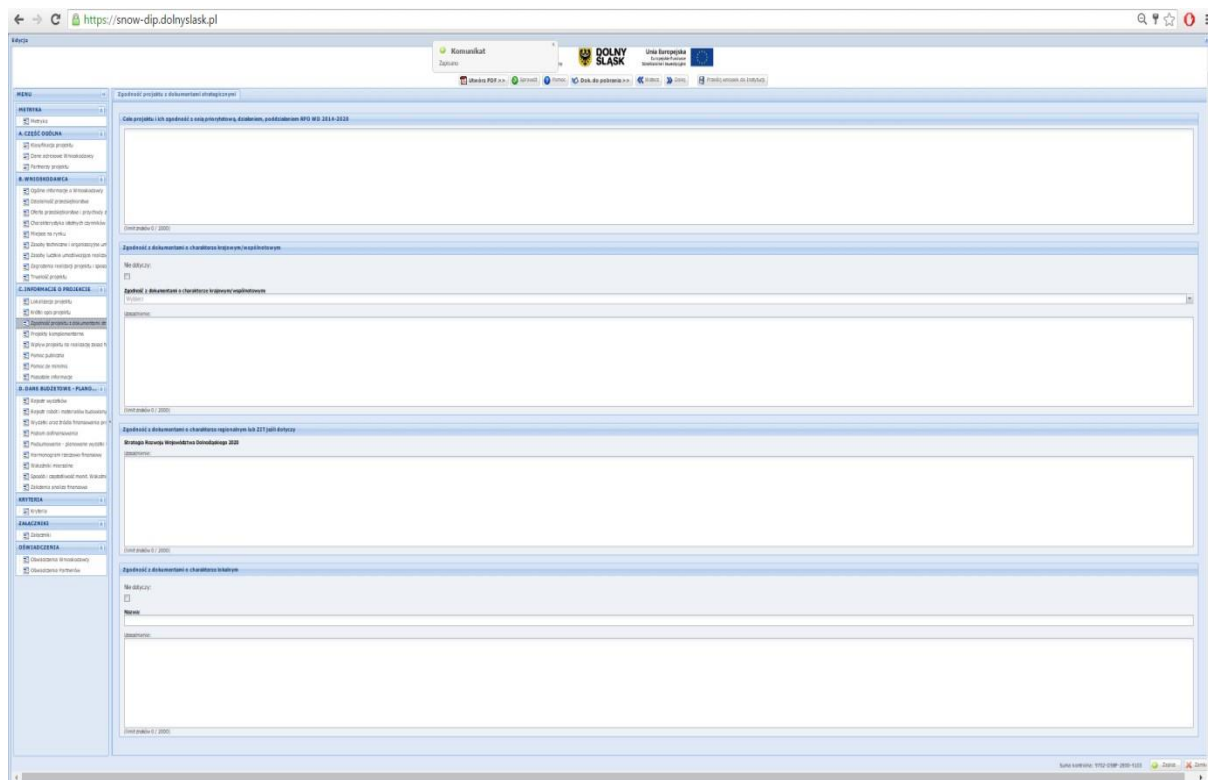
https://snow-dip.dolnyslask.pl

Edycja

Komunikat
Zapisano

DOLNY ŚLĄSK

Unia Europejska
Europejskie Fundusze
Strukturalne i Inwestycyjne

Wydruk PDF >> | Sprawdź | Pomoc | Dok. do pobrania >> | Wstecz | Dalej | Prześlij wniosek do Instytucji

MENU

METRYKA
Metryka

A. CZĘŚĆ OGÓLNA
Klasyfikacja projektu
Dane adresowe Wnioskodawcy
Partnerzy projektu

B. WNIOSKODAWCA
Ogólne informacje o Wnioskodawcy
Działalność przedsiębiorstwa
Oferta przedsiębiorstwa i przychody
Charakterystyka istotnych czynników
Pozycja na rynku
Zasoby techniczne i organizacyjne
Zasoby ludzkie umożliwiające realizację
Doświadczenie w realizacji projektu
Trwałość projektu

C. INFORMACJE O PROJEKCIE
Lokalizacja projektu
Krótki opis projektu
Zgodność projektu z dokumentami
Projekty komplementarne
Wpływ projektu na realizację zasad
Pomoc publiczna
Pomoc de minimis
Pozostałe informacje

D. DANE BUDŻETOWE - PLANO...
Rodzaje wydatków
Rodzaje robót i materiałów budowlanych
Wydatki oraz źródła finansowania
Poziom dofinansowania
Postępowanie - planowane wydatki
Harmonogram rzeczowo finansowy
Wskaźniki rezultatu
Sposób i częstotliwość monit. Wskaźników
Założenia analizy finansowej

KRYTERIA
Kryteria

ZAŁĄCZNIKI
Załączniki

OŚWIADCZENIA
Oświadczenia Wnioskodawcy
Oświadczenia Partnerów

Zgodność projektu z dokumentami strategicznymi

Cele projektu i ich zgodność z osią priorytetową, działaniem, poddziałaniem RPO WD 2014-2020

(limit znaków 0 / 2000)

Zgodność z dokumentami o charakterze krajowym/wspólnotowym

Nie dotyczy:

Zgodność z dokumentami o charakterze krajowym/wspólnotowym
Wybierz

Uzasadnienie:

(limit znaków 0 / 2000)

Zgodność z dokumentami o charakterze regionalnym lub ZIT jeśli dotyczy

Strategia Rozwoju Województwa Dolnośląskiego 2020
Uzasadnienie:

(limit znaków 0 / 2000)

Zgodność z dokumentami o charakterze lokalnym

Nie dotyczy:

Nazwa

Uzasadnienie:

(limit znaków 0 / 2000)

Suma kontrolna: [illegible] | Zapisz | Zamknij